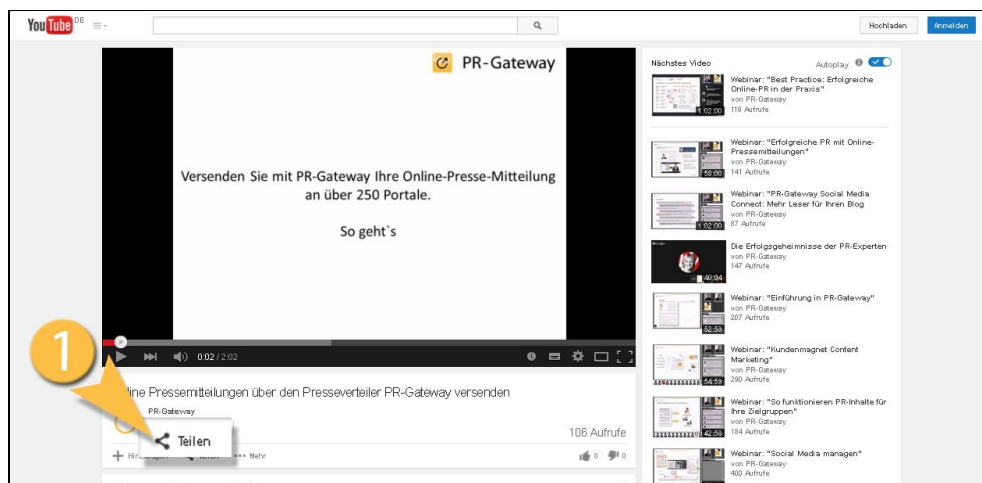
YouTube DE

Hochladen Anmelden

PR-Gateway

Versenden Sie mit PR-Gateway Ihre Online-Presse-Mitteilung an über 250 Portale.

So geht`s

0:02 / 2:02

1

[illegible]line Pressemitteilungen über den Presseverteiler PR-Gateway versenden

PR-Gateway

Teilen

106 Aufrufe

Hin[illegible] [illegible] ••• Mehr 0 0

Nächstes Video

Autoplay

Webinar: "Best Practice: Erfolgreiche Online-PR in der Praxis"
von PR-Gateway
119 Aufrufe
1:02:00

Webinar: "Erfolgreiche PR mit Online-Pressemitteilungen"
von PR-Gateway
141 Aufrufe
58:08

Webinar: "PR-Gateway Social Media Connect: Mehr Leser für Ihren Blog
von PR-Gateway
87 Aufrufe
1:02:00

Die Erfolgsgeheimnisse der PR-Experten
von PR-Gateway
147 Aufrufe
40:04

Webinar: "Einführung in PR-Gateway"
von PR-Gateway
207 Aufrufe
52:58

Webinar: "Kundenmagnet Content Marketing"
von PR-Gateway
290 Aufrufe
54:59

Webinar: "So funktionieren PR-Inhalte für Ihre Zielgruppen"
von PR-Gateway
184 Aufrufe
42:58

Webinar: "Social Media managen"
von PR-Gateway
400 Aufrufe